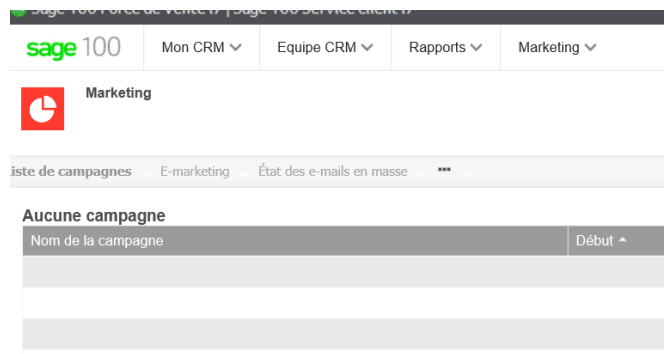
Sage 100 Force de Vente i7 | Sage 100 Service client i7

sage 100 Mon CRM Equipe CRM Rapports Marketing

Marketing

iste de campagnes E-marketing État des e-mails en masse •••

Aucune campagne

| Nom de la campagne | Début |
|---|---|
| | |
| | |
| | |